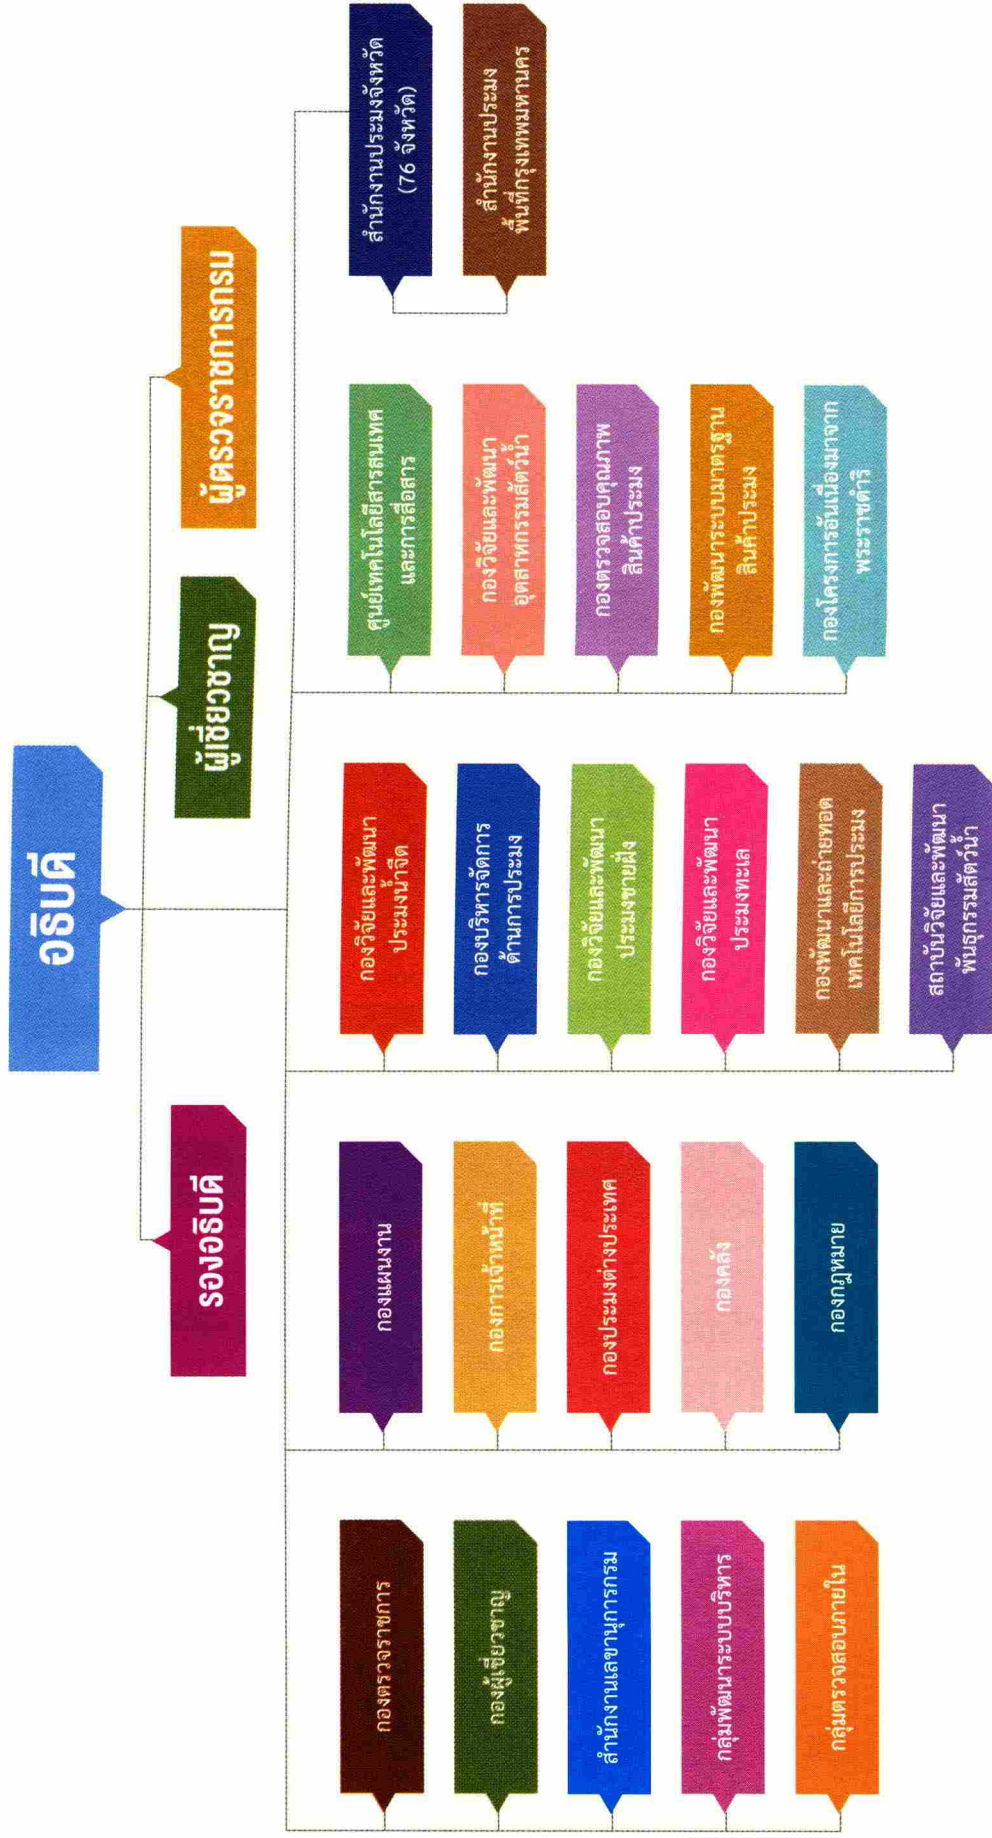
อธิบดี

ผู้ตรวจราชการกรม

ผู้เชี่ยวชาญ

รองอธิบดี

สำนักงานประมงจังหวัด (76 จังหวัด)

สำนักงานประมงพื้นที่กรุงเทพมหานคร

ศูนย์เทคโนโลยีสารสนเทศและการสื่อสาร

กองวิจัยและพัฒนาอุตสาหกรรมสัตว์น้ำ

กองตรวจสอบคุณภาพสินค้าประมง

กองพัฒนาระบบมาตรฐานสินค้าประมง

กองโครงการอันเนื่องมาจากพระราชดำริ

กองวิจัยและพัฒนาประมงน้ำจืด

กองบริหารจัดการด้านการประมง

กองวิจัยและพัฒนาประมงชายฝั่ง

กองวิจัยและพัฒนาประมงทะเล

กองพัฒนาและถ่ายทอดเทคโนโลยีการประมง

สถาบันวิจัยและพัฒนาพันธุกรรมสัตว์น้ำ

กองแผนงาน

กองการเจ้าหน้าที่

กองประมงต่างประเทศ

กองคลัง

กองกฎหมาย

กองตรวจราชการ

กองผู้เชี่ยวชาญ

สำนักงานเลขานุการกรม

กลุ่มพัฒนาระบบบริหาร

กลุ่มตรวจสอบภายใน